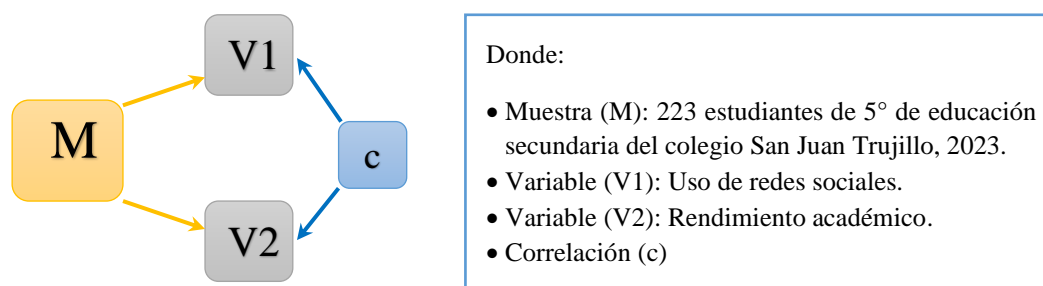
V1

M

c

V2

Donde:

• Muestra (M): 223 estudiantes de 5° de educación secundaria del colegio San Juan Trujillo, 2023.
• Variable (V1): Uso de redes sociales.
• Variable (V2): Rendimiento académico.
• Correlación (c)